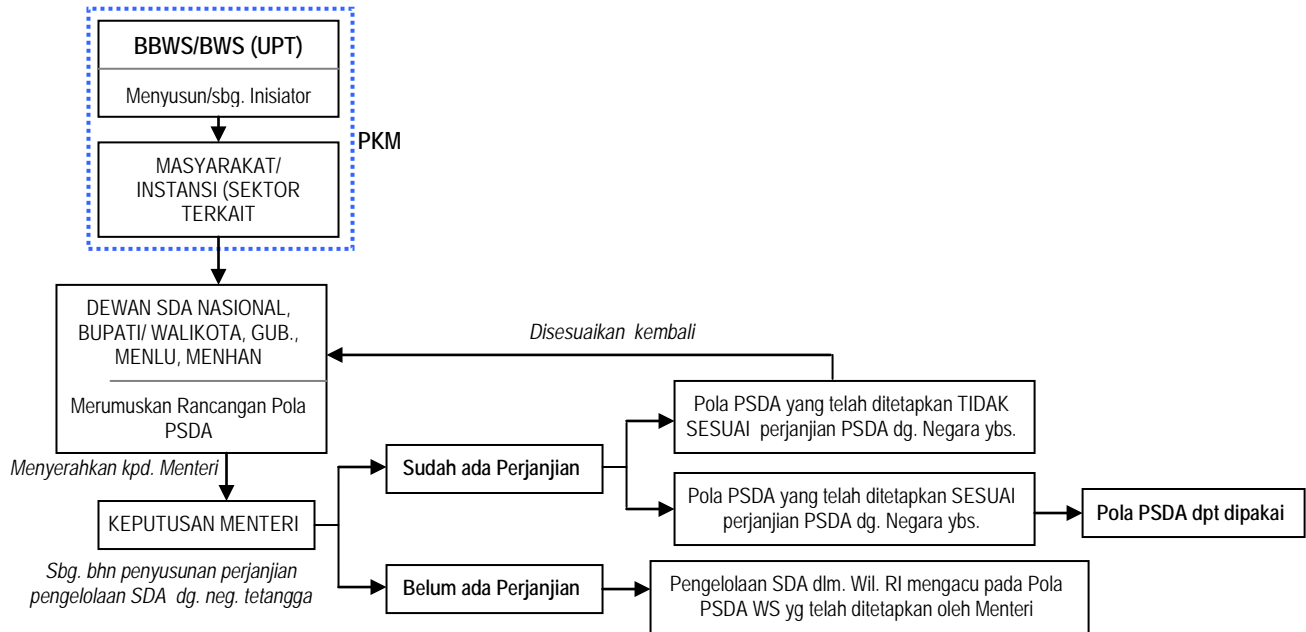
BBWS/BWS (UPT)

Menyusun/sbg. Inisiator

PKM

MASYARAKAT/ INSTANSI (SEKTOR TERKAIT

DEWAN SDA NASIONAL, BUPATI/ WALIKOTA, GUB., MENLU, MENHAN

Merumuskan Rancangan Pola PSDA

Disesuaikan kembali

Pola PSDA yang telah ditetapkan TIDAK SESUAI perjanjian PSDA dg. Negara ybs.

Menyerahkan kpd. Menteri

Sudah ada Perjanjian

Pola PSDA yang telah ditetapkan SESUAI perjanjian PSDA dg. Negara ybs.

Pola PSDA dpt dipakai

KEPUTUSAN MENTERI

Sbg. bhn penyusunan perjanjian pengelolaan SDA dg. neg. tetangga

Belum ada Perjanjian

Pengelolaan SDA dlm. Wil. RI mengacu pada Pola PSDA WS yg telah ditetapkan oleh Menteri